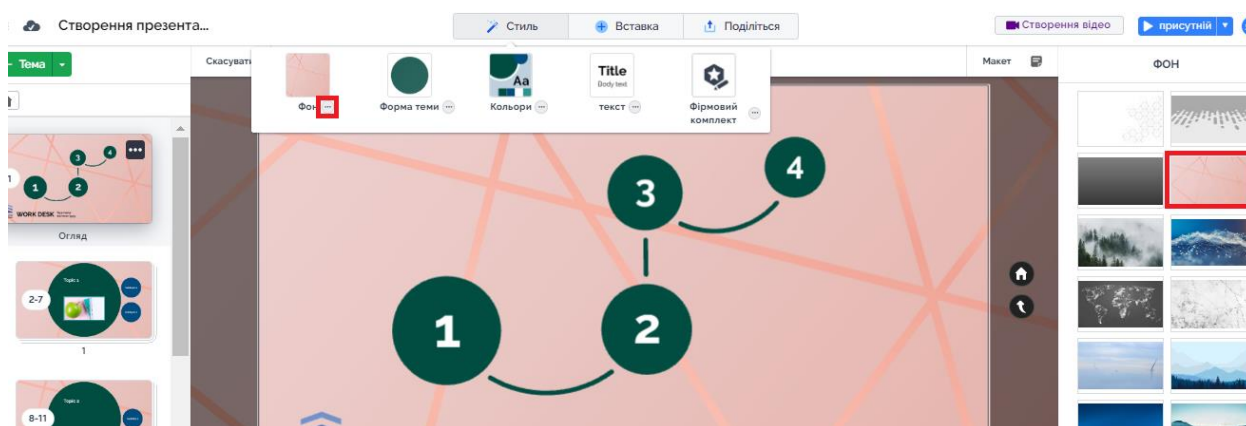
Створення презента...

Стиль
Вставка
Поділіться

Створення відео
присутній

Тема

Скасувати

Фон
Форма теми
Aa
Кольори
Title
Body text
текст
Фірмовий комплект

Макет

ФОН

3
4
1
2
WORK DESK
Огляд

Topics
2-7
1

Topics
8-11

3
4
1
2